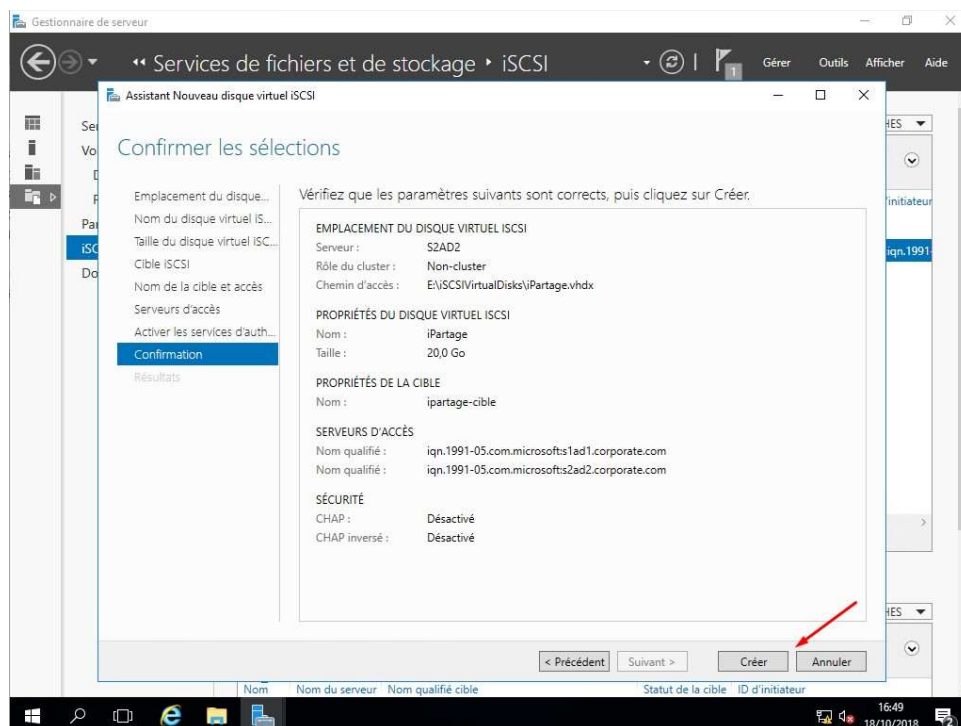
Gestionnaire de serveur

« Services de fichiers et de stockage ▸ iSCSI

Gérer Outils Afficher Aide

Assistant Nouveau disque virtuel iSCSI

Confirmer les sélections

Emplacement du disque...
Nom du disque virtuel iS...
Taille du disque virtuel iSC...
Cible iSCSI
Nom de la cible et accès
Serveurs d'accès
Activer les services d'auth...
Confirmation
Résultats

Vérifiez que les paramètres suivants sont corrects, puis cliquez sur Créer.

EMPLACEMENT DU DISQUE VIRTUEL ISCSI
Serveur : S2AD2
Rôle du cluster : Non-cluster
Chemin d'accès : E:\iSCSIVirtualDisks\iPartage.vhdx

PROPRIÉTÉS DU DISQUE VIRTUEL ISCSI
Nom : iPartage
Taille : 20,0 Go

PROPRIÉTÉS DE LA CIBLE
Nom : ipartage-cible

SERVEURS D'ACCÈS
Nom qualifié : iqn.1991-05.com.microsoft:s1ad1.corporate.com
Nom qualifié : iqn.1991-05.com.microsoft:s2ad2.corporate.com

SÉCURITÉ
CHAP : Désactivé
CHAP inversé : Désactivé

< Précédent Suivant > Créer Annuler

Se
Vo
D
F
Pa
iSC
Do

HES
l'initiateur
iqn.1991-
HES

Nom Nom du serveur Nom qualifié cible Statut de la cible ID d'initiateur

16:49
18/10/2018